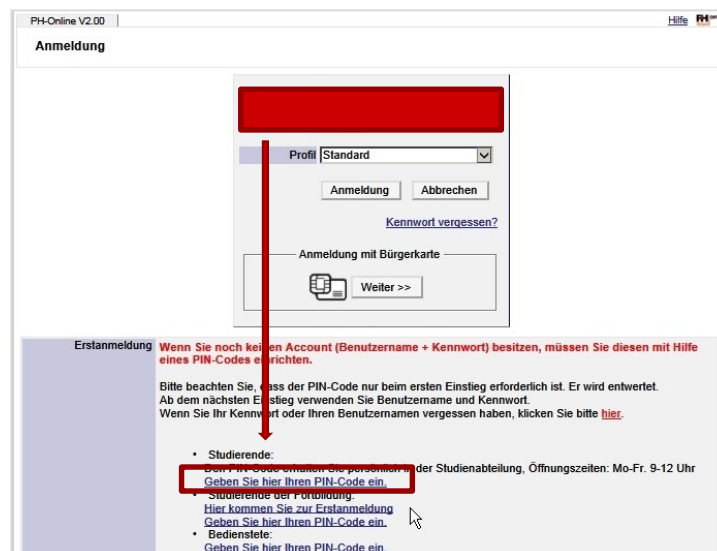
PH-Online V2.00

Hilfe

Anmeldung

Profil Standard

Anmeldung Abbrechen

Kennwort vergessen?

Anmeldung mit Bürgerkarte

Weiter >>

Erstanmeldung

Wenn Sie noch kei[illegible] Account (Benutzername + Kennwort) besitzen, müssen Sie diesen mit Hilfe eines PIN-Codes e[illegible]richten.

Bitte beachten Sie, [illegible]ass der PIN-Code nur beim ersten Einstieg erforderlich ist. Er wird entwertet. Ab dem nächsten E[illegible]stieg verwenden Sie Benutzername und Kennwort. Wenn Sie Ihr Kennw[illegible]rt oder Ihren Benutzernamen vergessen haben, klicken Sie bitte hier.

• Studierende:
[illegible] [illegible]der Studienabteilung, Öffnungszeiten: Mo-Fr. 9-12 Uhr
Geben Sie hier Ihren PIN-Code ein.
• Studierende der Fortbildung:
Hier kommen Sie zur Erstanmeldung
Geben Sie hier Ihren PIN-Code ein.
• Bedienstete:
Geben Sie hier Ihren PIN-Code ein.